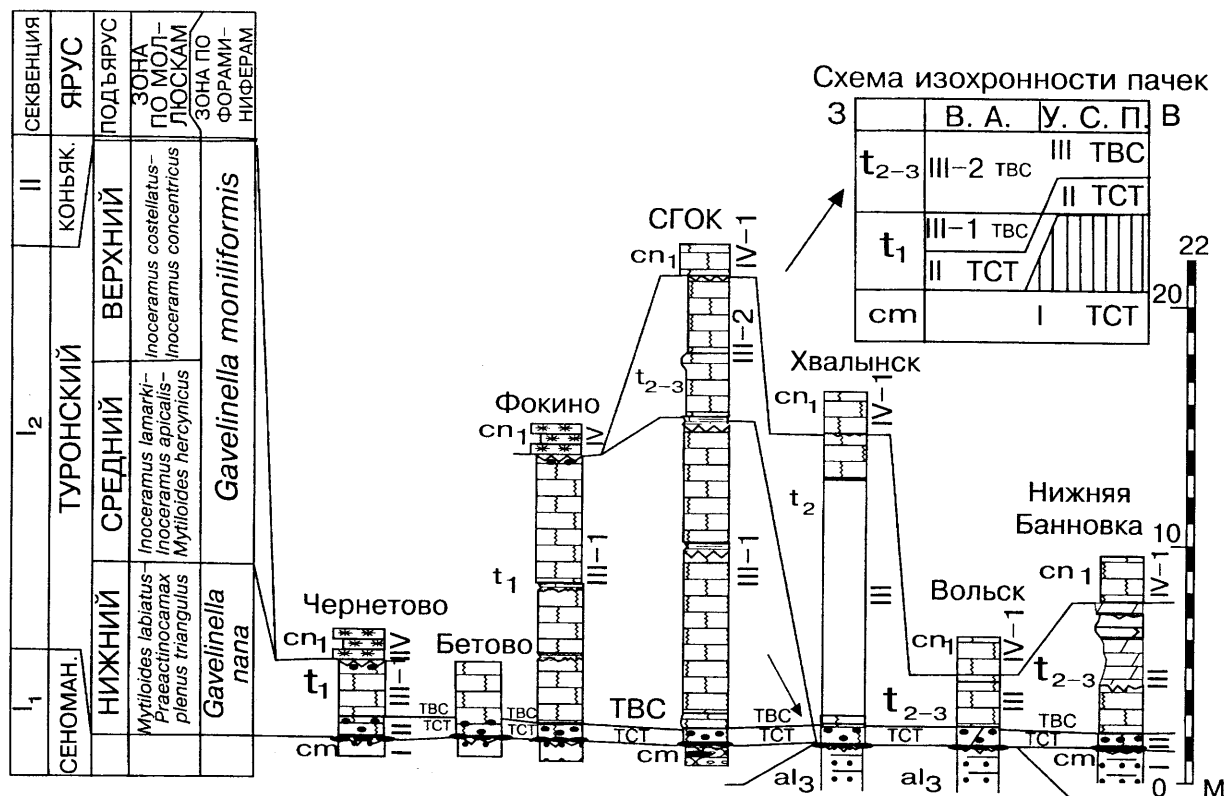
СЕКВЕНЦИЯ
ЯРУС
ПОДЪЯРУС
ЗОНА ПО МОЛЛЮСКАМ
ЗОНА ПО ФОРАМИНИФЕРАМ

II
КОНЬЯК.
$l_2$
ТУРОНСКИЙ
ВЕРХНИЙ
Inoceramus costellatus–Inoceramus concentricus
СРЕДНИЙ
Inoceramus lamarki–Inoceramus apicalis–Mytiloides hercynicus
Gavelinella moniliformis
НИЖНИЙ
Mytiloides labiatus–Praeactinocamax plenus triangulus
Gavelinella nana
$l_1$
СЕНОМАН.

Схема изохронности пачек

| З | В. А. | У. С. П. В |
|---|---|---|
| $t_{2-3}$ | III–2 ТВС | III ТВС |
| $t_1$ | III–1 ТВС | II ТСТ |
| | II ТСТ | |
| cm | | I ТСТ |

Чернетово
$cn_1$ IV
$t_1$ III–1
II
I
cm

Бетово
ТВС
ТСТ

Фокино
$cn_1$ V
$t_1$ III–1
ТВС
ТСТ

СГОК
$cn_1$ IV–1
$t_{2-3}$ III–2
III–1
ТВС
ТСТ
cm

Хвалынск
$cn_1$ IV–1
$t_2$
III
ТВС
ТСТ
$al_3$

Вольск
$cn_1$ IV–1
$t_{2-3}$ III
$al_3$

Нижняя Банновка
$cn_1$ IV–1
$t_{2-3}$ III
ТВС
ТСТ
cm
II
I

22
20
10
0
М